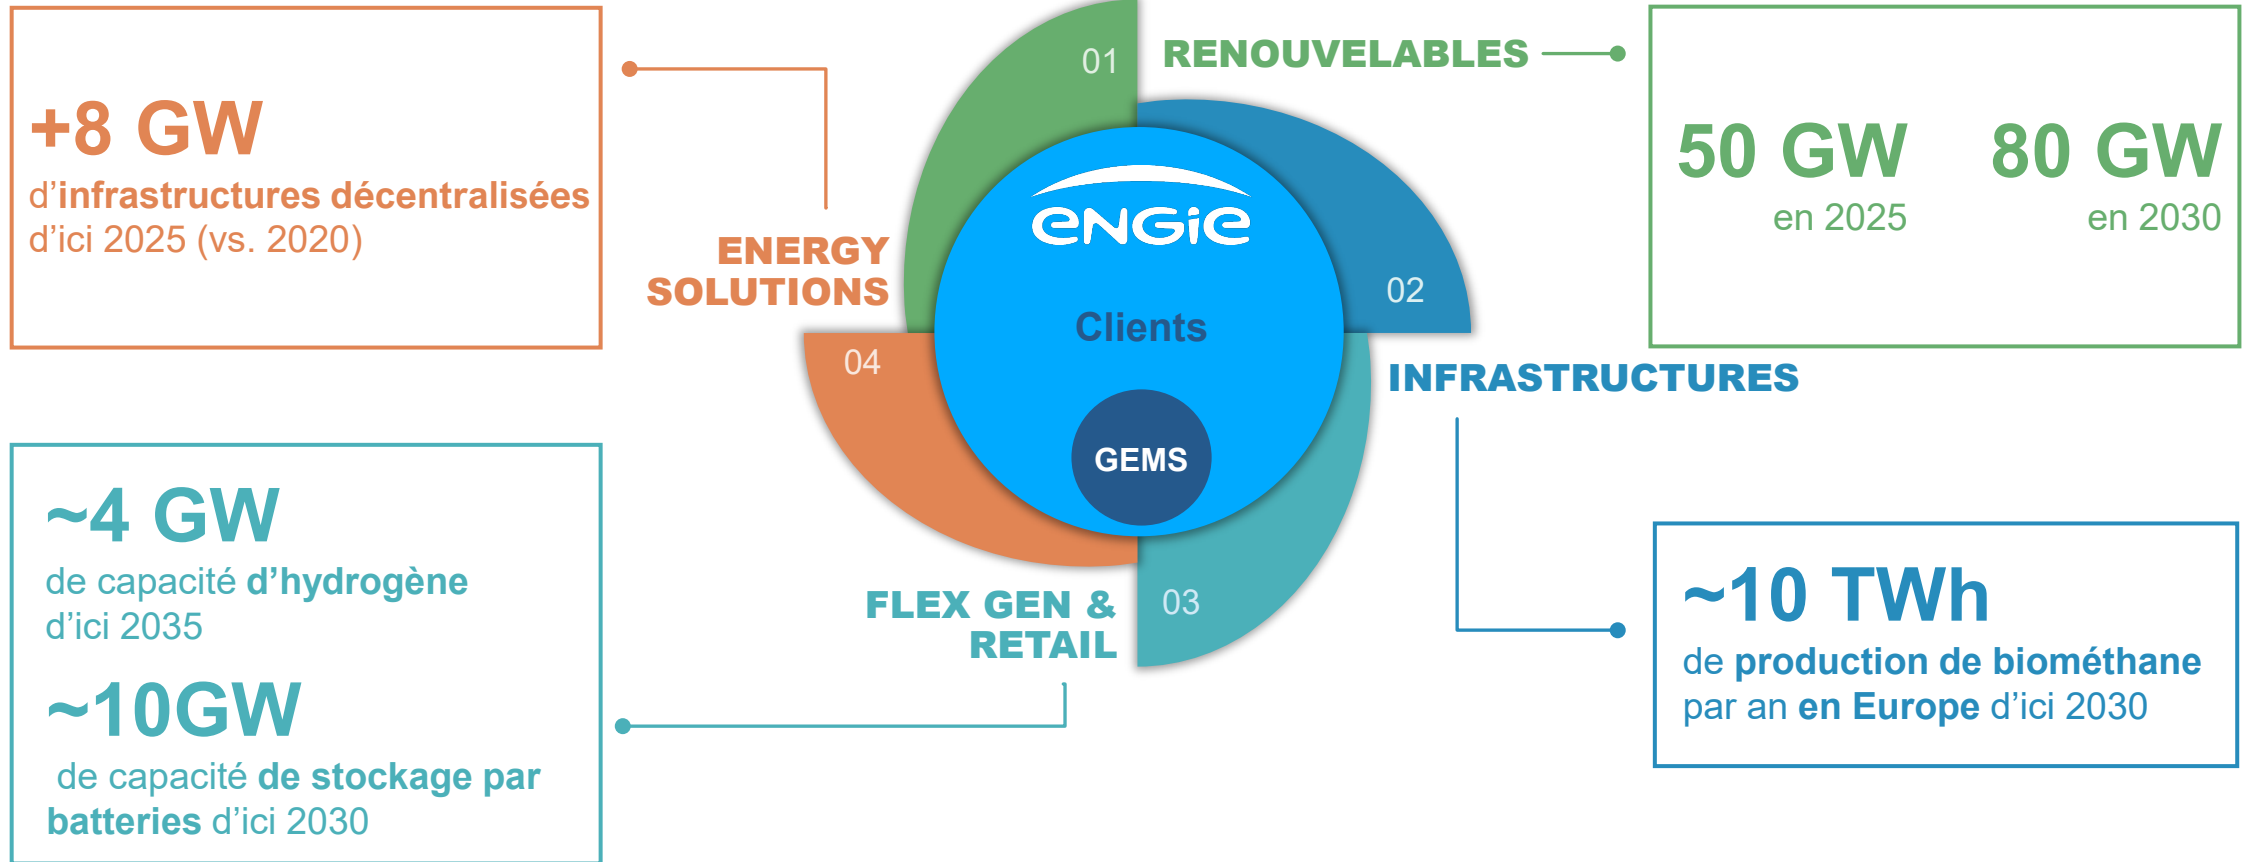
+8 GW
d'infrastructures décentralisées d'ici 2025 (vs. 2020)

ENERGY SOLUTIONS

01

RENOUVELABLES

50 GW
en 2025

80 GW
en 2030

ENGIE

Clients

GEMS

02

INFRASTRUCTURES

04

03

FLEX GEN & RETAIL

~4 GW
de capacité d'hydrogène d'ici 2035

~10GW
de capacité de stockage par batteries d'ici 2030

~10 TWh
de production de biométhane par an en Europe d'ici 2030